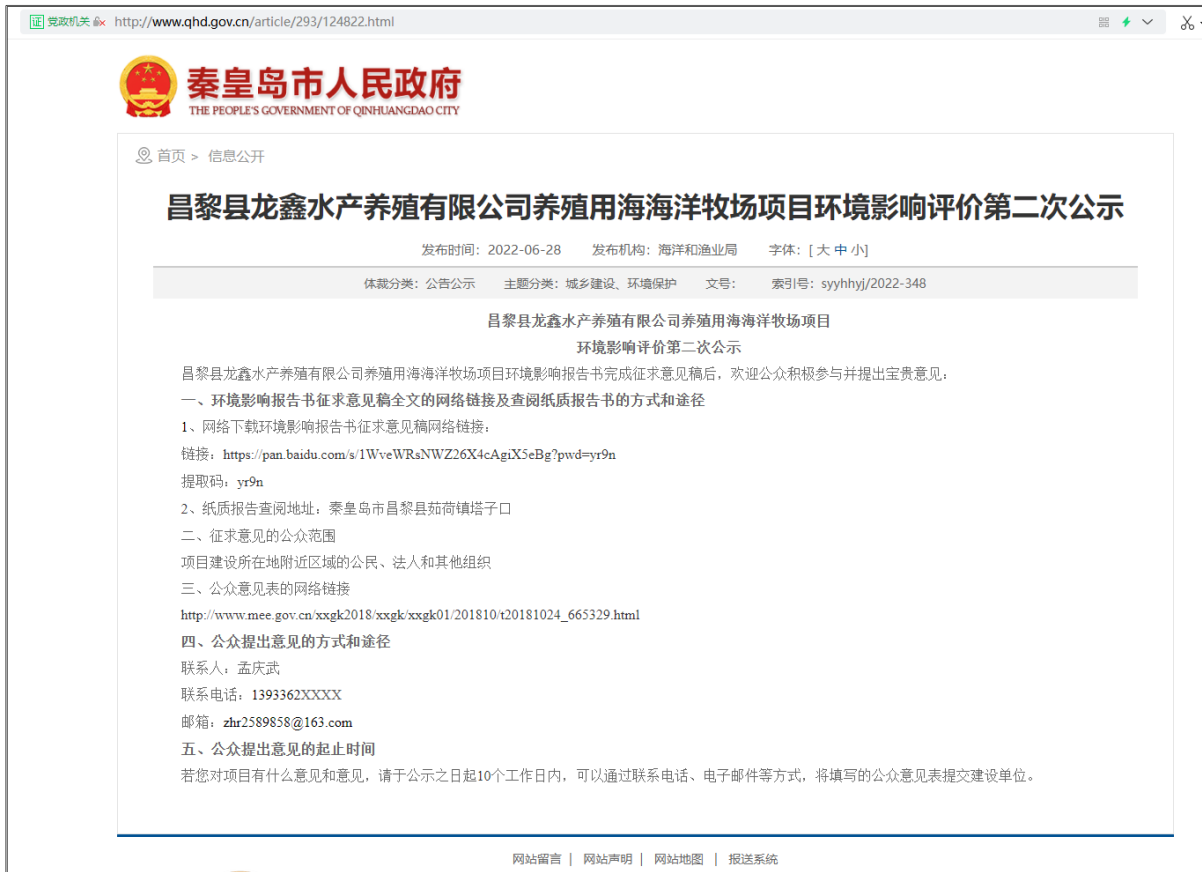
党政机关 http://www.qhd.gov.cn/article/293/124822.html

秦皇岛市人民政府
THE PEOPLE'S GOVERNMENT OF QINHUANGDAO CITY

首页 > 信息公开

昌黎县龙鑫水产养殖有限公司养殖用海海洋牧场项目环境影响评价第二次公示

发布时间：2022-06-28 发布机构：海洋和渔业局 字体：[ 大 中 小]

体裁分类：公告公示 主题分类：城乡建设、环境保护 文号： 索引号：syyhhyj/2022-348

昌黎县龙鑫水产养殖有限公司养殖用海海洋牧场项目
环境影响评价第二次公示

昌黎县龙鑫水产养殖有限公司养殖用海海洋牧场项目环境影响报告书完成征求意见稿后，欢迎公众积极参与并提出宝贵意见：

一、环境影响报告书征求意见稿全文的网络链接及查阅纸质报告书的方式和途径

1、网络下载环境影响报告书征求意见稿网络链接：

链接：https://pan.baidu.com/s/1WveWRsNWZ26X4cAgiX5eBg?pwd=yr9n

提取码：yr9n

2、纸质报告查阅地址：秦皇岛市昌黎县茹荷镇塔子口

二、征求意见的公众范围

项目建设所在地附近区域的公民、法人和其他组织

三、公众意见表的网络链接

http://www.mee.gov.cn/xxgk2018/xxgk/xxgk01/201810/t20181024_665329.html

四、公众提出意见的方式和途径

联系人：孟庆武

联系电话：1393362XXXX

邮箱：zhr2589858@163.com

五、公众提出意见的起止时间

若您对项目有什么意见和意见，请于公示之日起10个工作日内，可以通过联系电话、电子邮件等方式，将填写的公众意见表提交建设单位。

网站留言 | 网站声明 | 网站地图 | 报送系统